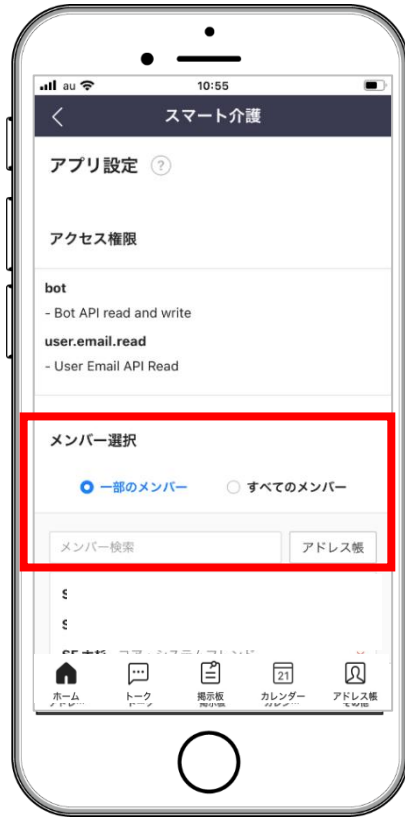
au 10:55

スマート介護

アプリ設定 ?

アクセス権限

bot
- Bot API read and write

user.email.read
- User Email API Read

メンバー選択

一部のメンバー すべてのメンバー

メンバー検索 アドレス帳

S
S
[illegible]

ホーム トーク 掲示板 21 カレンダー アドレス帳